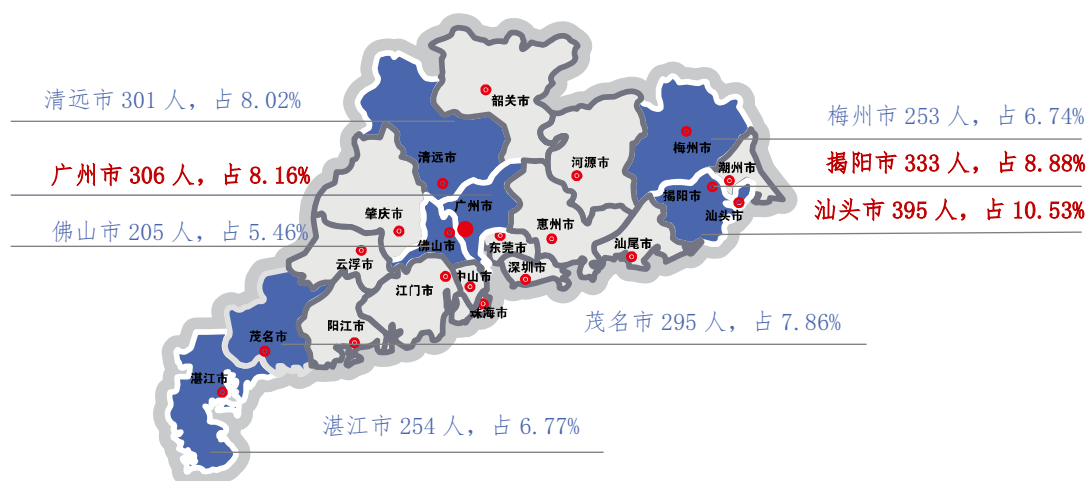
清远市 301 人，占 8.02%

广州市 306 人，占 8.16%

佛山市 205 人，占 5.46%

梅州市 253 人，占 6.74%

揭阳市 333 人，占 8.88%

汕头市 395 人，占 10.53%

茂名市 295 人，占 7.86%

湛江市 254 人，占 6.77%

韶关市
清远市
河源市
梅州市
潮州市
揭阳市
汕头市
广州市
肇庆市
惠州市
佛山市
东莞市
云浮市
汕尾市
中山市
深圳市
江门市
珠海市
阳江市
茂名市
湛江市